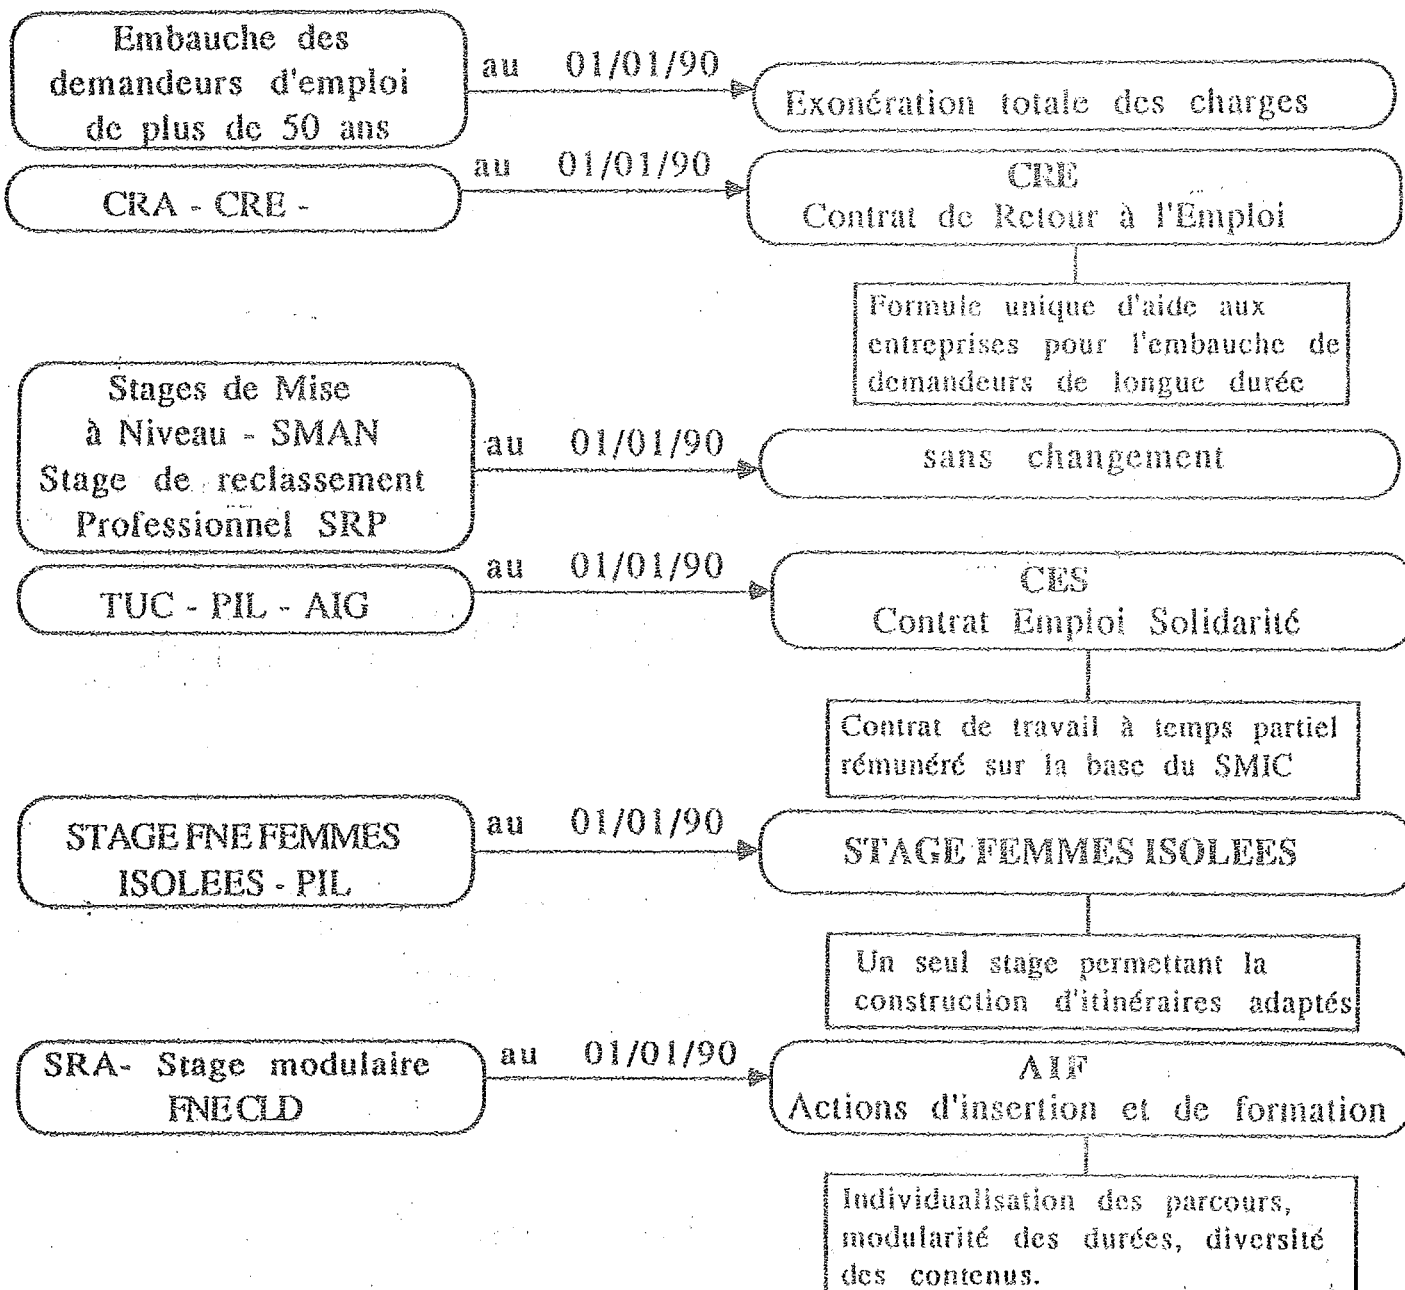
Embauche des demandeurs d'emploi de plus de 50 ans

au 01/01/90

Exonération totale des charges

CRA - CRE -

au 01/01/90

CRE
Contrat de Retour à l'Emploi

Formule unique d'aide aux entreprises pour l'embauche de demandeurs de longue durée

Stages de Mise à Niveau - SMAN
Stage de reclassement Professionnel SRP

au 01/01/90

sans changement

TUC - PIL - AIG

au 01/01/90

CES
Contrat Emploi Solidarité

Contrat de travail à temps partiel rémunéré sur la base du SMIC

STAGE FNE FEMMES ISOLEES - PIL

au 01/01/90

STAGE FEMMES ISOLEES

Un seul stage permettant la construction d'itinéraires adaptés

SRA- Stage modulaire FNE CLD

au 01/01/90

AIF
Actions d'insertion et de formation

Individualisation des parcours, modularité des durées, diversité des contenus.